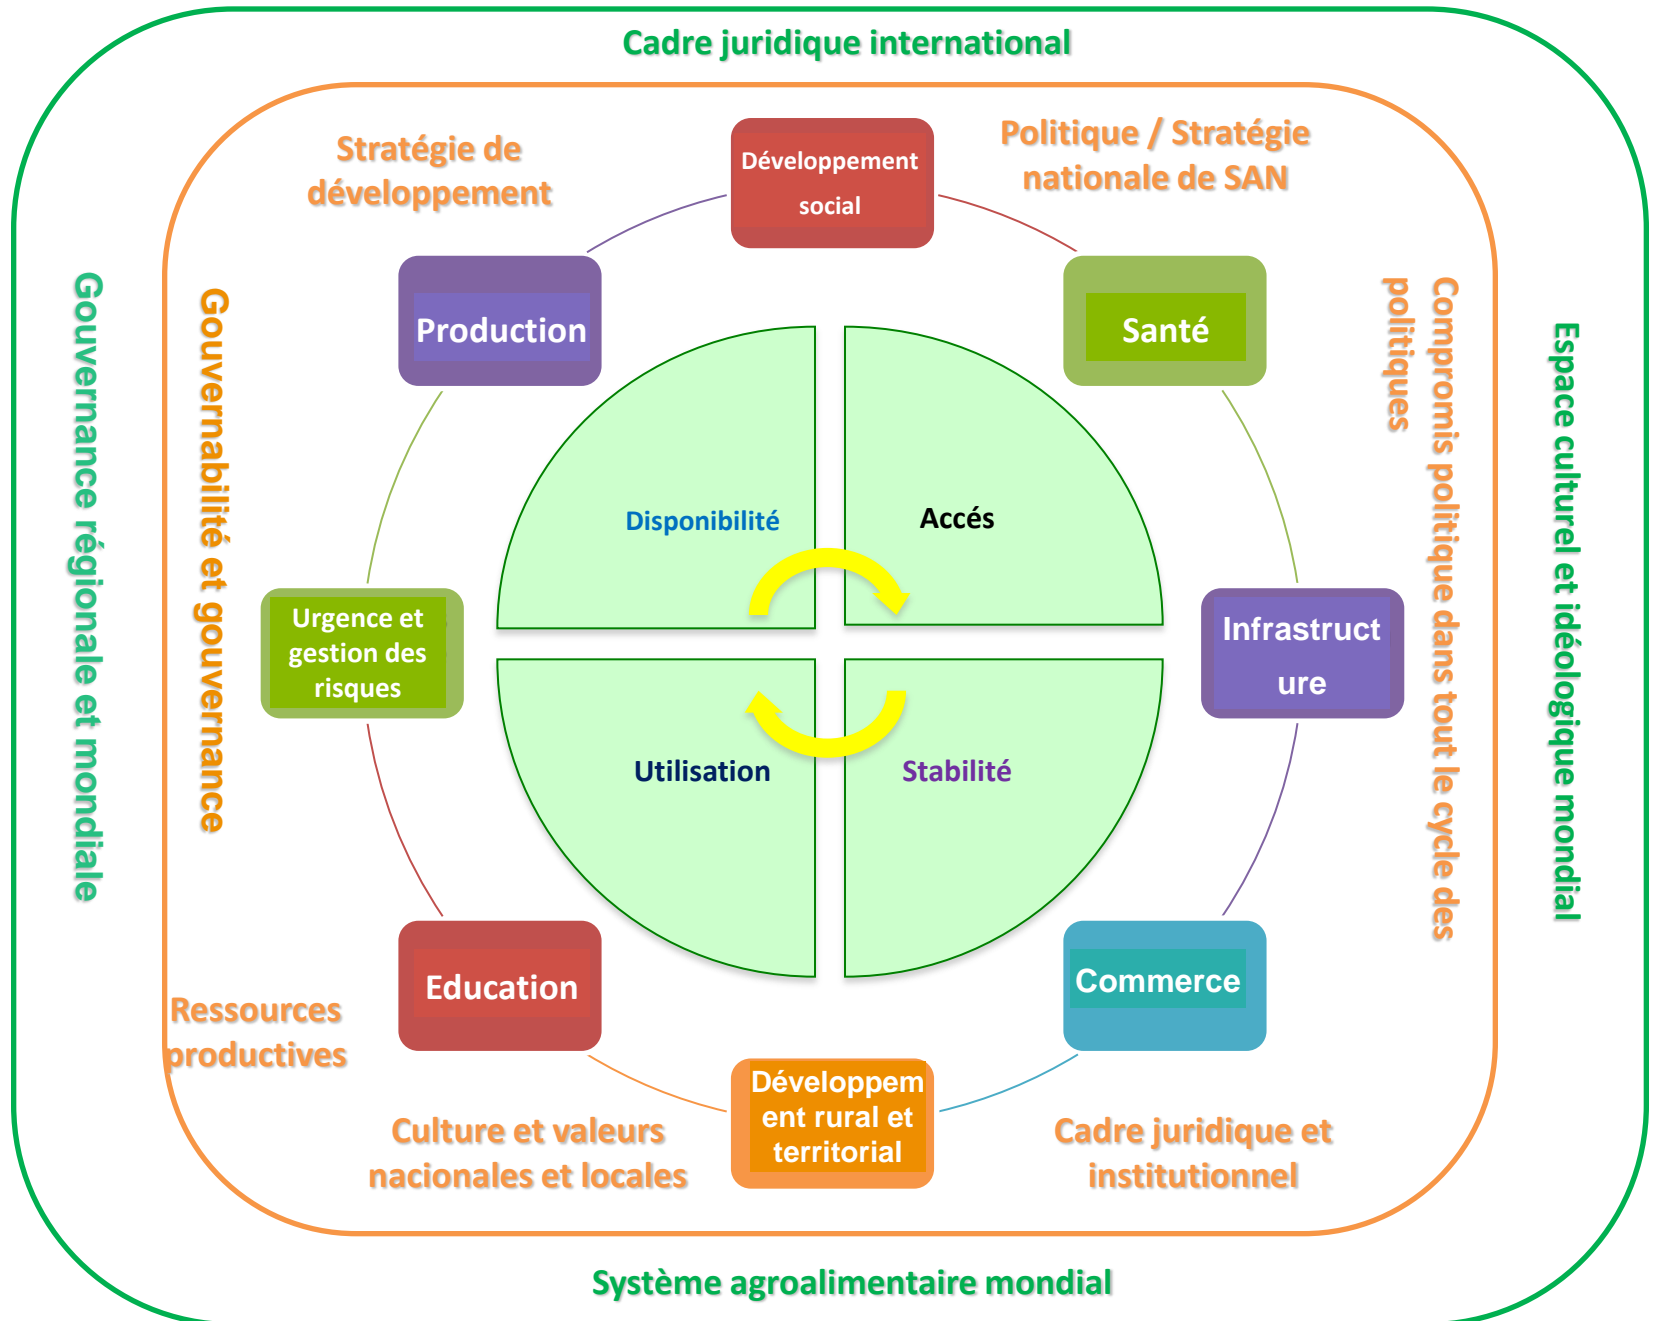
Cadre juridique international

Stratégie de développement

Développement social

Politique / Stratégie nationale de SAN

Gouvernance régionale et mondiale

Gouvernabilité et gouvernance

Production

Santé

Compromis politique dans tout le cycle des politiques

Espace culturel et idéologique mondial

Disponibilité

Accés

Urgence et gestion des risques

Infrastructure

Utilisation

Stabilité

Education

Commerce

Ressources productives

Développement rural et territorial

Culture et valeurs nacionales et locales

Cadre juridique et institutionnel

Système agroalimentaire mondial